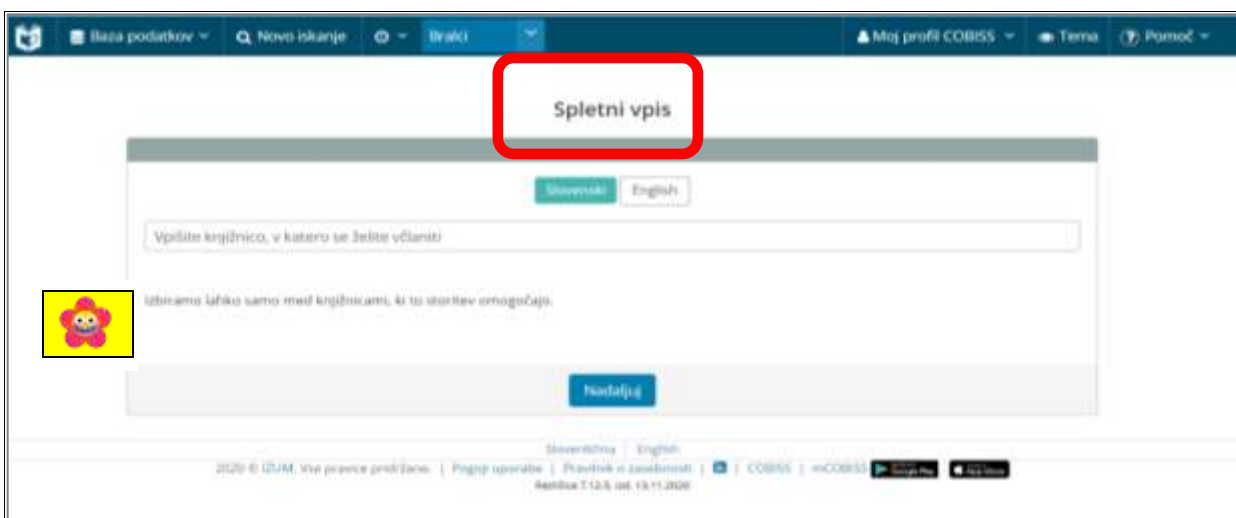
Baza podatkov Novo iskanje Bralci Moj profil COBISS Tema Pomoč

Spletni vpis

Slovenski English

Vpišite knjižnico, v katero se želite včlaniti

Izbiramo lahko samo med knjižnicami, ki to storitev omogočajo.

Nadaljuj

Slovenščina | English

2020 © IZUM. Vse pravice pridržane. | Pogoji uporabe | Pravilnik o zasebnosti | | COBISS | mCOBISS
Različica 7.12.5, od: 13.11.2020